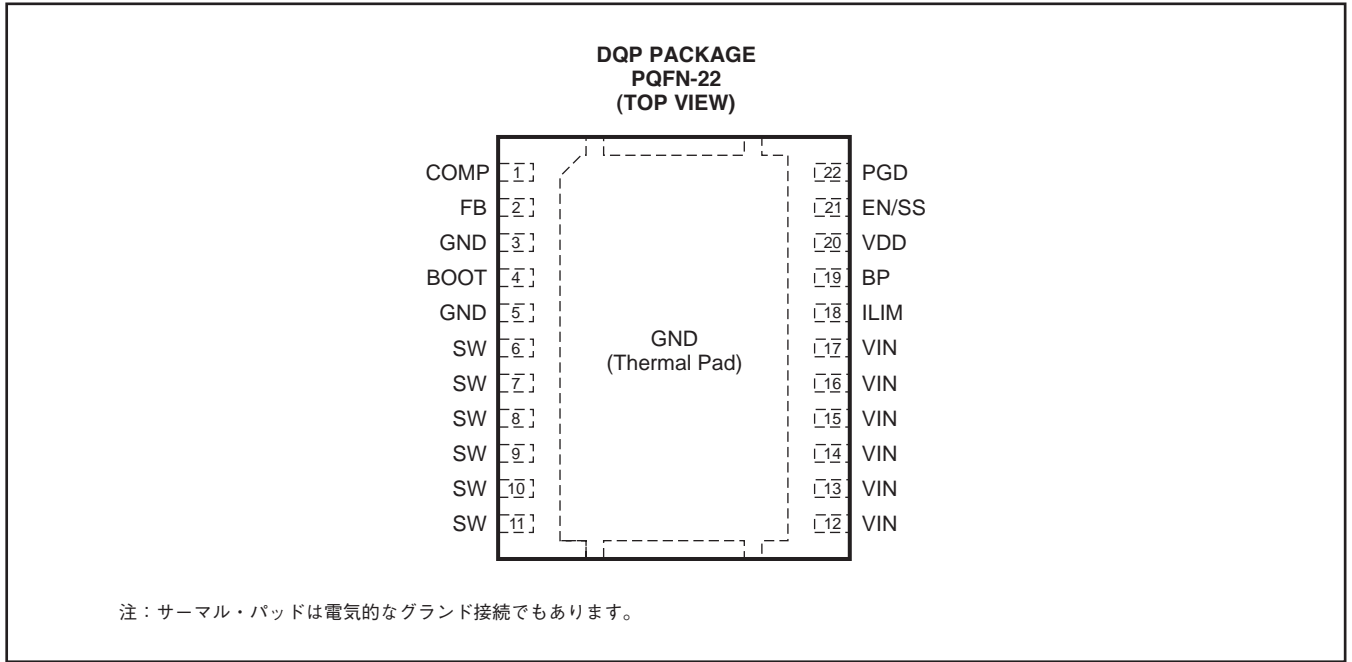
DQP PACKAGE
PQFN-22
(TOP VIEW)

COMP 1
FB 2
GND 3
BOOT 4
GND 5
SW 6
SW 7
SW 8
SW 9
SW 10
SW 11

GND
(Thermal Pad)

22 PGD
21 EN/SS
20 VDD
19 BP
18 ILIM
17 VIN
16 VIN
15 VIN
14 VIN
13 VIN
12 VIN

注：サーマル・パッドは電気的なグランド接続でもあります。